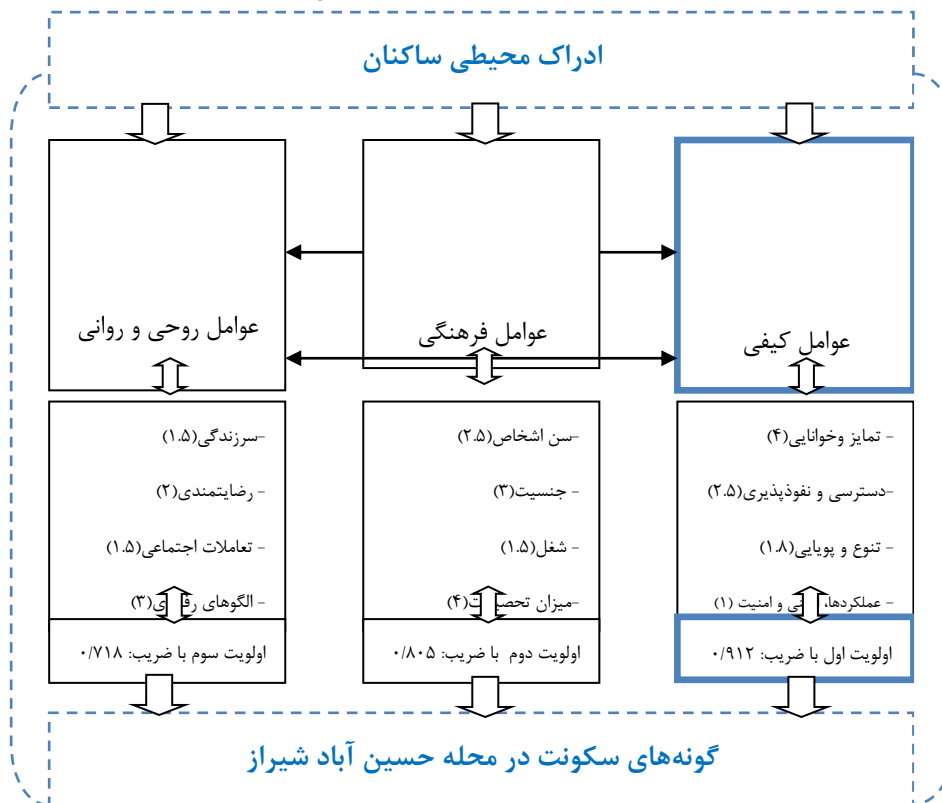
ادراک محیطی ساکنان

عوامل کیفی

عوامل فرهنگی

عوامل روحی و روانی

- تمایز وخوانایی(۴)

-دسترسی و نفوذپذیری(۲.۵)

- تنوع و پویایی(۱.۸)

- عملکردها، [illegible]ی و امنیت (۱)

اولویت اول با ضریب: ۰/۹۱۲

-سن اشخاص(۲.۵)

- جنسیت(۳)

- شغل(۱.۵)

-میزان تحصی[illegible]ت(۴)

اولویت دوم با ضریب: ۰/۸۰۵

-سرزندگی(۱.۵)

- رضایتمندی(۲)

- تعاملات اجتماعی(۱.۵)

- الگوهای ر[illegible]ی(۳)

اولویت سوم با ضریب: ۰/۷۱۸

گونه‌های سکونت در محله حسین آباد شیراز